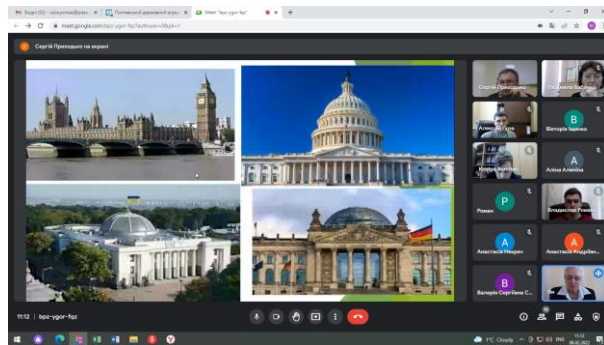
Вхідні (32) - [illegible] | Полтавський державний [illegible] | Meet: bpz-ygor-fqz

meet.google.com/bpz-ygor-fqz?authuser=0&pli=1

Сергій Приходько на екрані

Сергій Приходько

Людмила Бабенко

В

Вікторія Іщенко

А

Аліна Алімова

Р

Роман

Владислав Роман

А

Анастасія Нещен

А

Анастасія Андрійчен

В

Валерія Сергієнко

11:12 | bpz-ygor-fqz

1°C Cloudy ENG 11:12